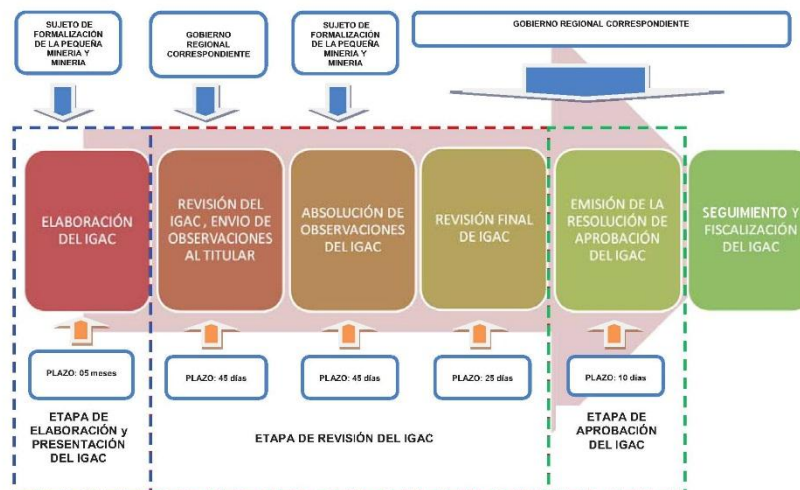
SUJETO DE FORMALIZACIÓN DE LA PEQUEÑA MINERIA Y MINERIA

GOBIERNO REGIONAL CORRESPONDIENTE

SUJETO DE FORMALIZACIÓN DE LA PEQUEÑA MINERIA Y MINERIA

GOBIERNO REGIONAL CORRESPONDIENTE

ELABORACIÓN DEL IGAC

REVISIÓN DEL IGAC , ENVIO DE OBSERVACIONES AL TITULAR

ABSOLUCIÓN DE OBSERVACIONES DEL IGAC

REVISIÓN FINAL DE IGAC

EMISIÓN DE LA RESOLUCIÓN DE APROBACIÓN DEL IGAC

SEGUIMIENTO Y FISCALIZACIÓN DEL IGAC

PLAZO: 05 meses

PLAZO: 45 días

PLAZO: 45 días

PLAZO: 25 días

PLAZO: 10 días

ETAPA DE ELABORACIÓN y PRESENTACIÓN DEL IGAC

ETAPA DE REVISIÓN DEL IGAC

ETAPA DE APROBACIÓN DEL IGAC